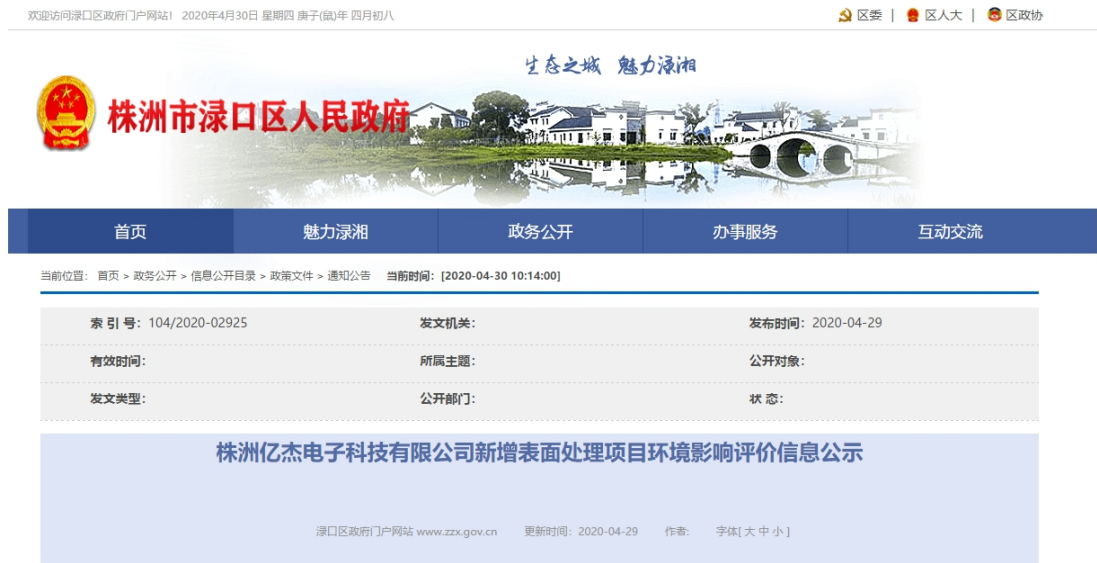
欢迎访问渌口区政府门户网站！ 2020年4月30日 星期四 庚子(鼠)年 四月初八

区委 | 区人大 | 区政协

生态之城 魅力渌湘

株洲市渌口区人民政府

首页 魅力渌湘 政务公开 办事服务 互动交流

当前位置： 首页 > 政务公开 > 信息公开目录 > 政策文件 > 通知公告 当前时间：[2020-04-30 10:14:00]

| 索 引 号：104/2020-02925 | 发文机关： | 发布时间：2020-04-29 |
|---|---|---|
| 有效时间： | 所属主题： | 公开对象： |
| 发文类型： | 公开部门： | 状 态： |

株洲亿杰电子科技有限公司新增表面处理项目环境影响评价信息公示

渌口区政府门户网站 www.zzx.gov.cn 更新时间：2020-04-29 作者： 字体[ 大 中 小 ]